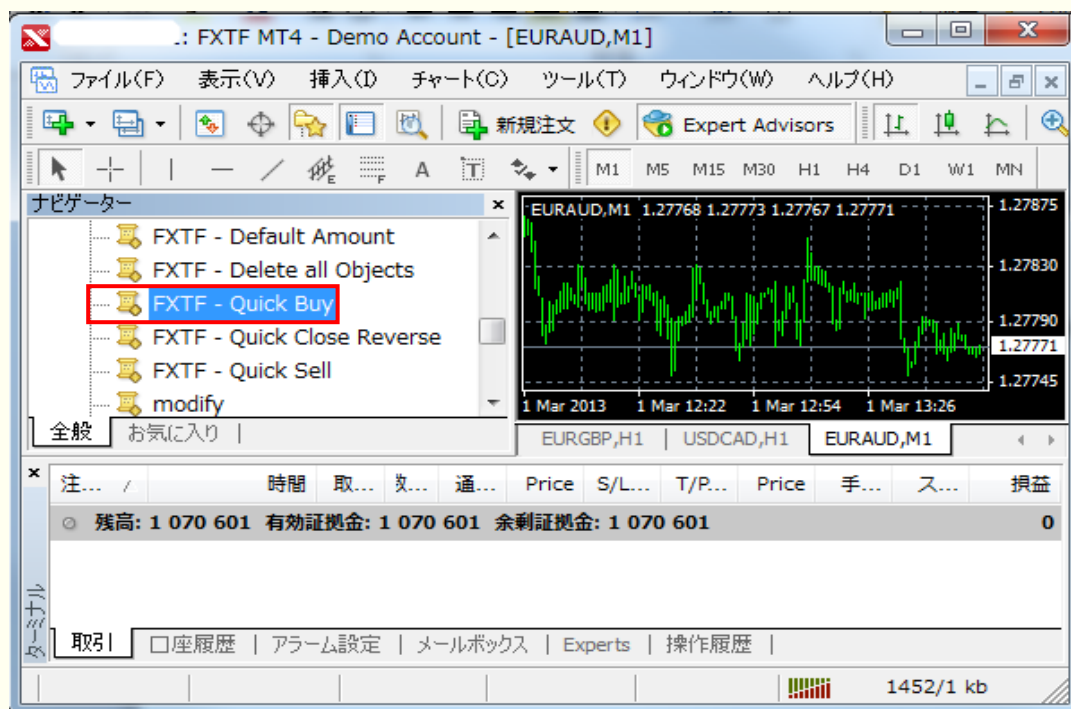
: FXTF MT4 - Demo Account - [EURAUD,M1]

ファイル(F) 表示(V) 挿入(I) チャート(C) ツール(T) ウィンドウ(W) ヘルプ(H)

新規注文 Expert Advisors

M1 M5 M15 M30 H1 H4 D1 W1 MN

ナビゲーター

FXTF - Default Amount
FXTF - Delete all Objects
FXTF - Quick Buy
FXTF - Quick Close Reverse
FXTF - Quick Sell
modify

全般 | お気に入り |

EURAUD,M1 1.27768 1.27773 1.27767 1.27771

1.27875
1.27830
1.27790
1.27771
1.27745

1 Mar 2013 1 Mar 12:22 1 Mar 12:54 1 Mar 13:26

EURGBP,H1 | USDCAD,H1 | EURAUD,M1

| 注... / | 時間 | 取... | 数... | 通... | Price | S/L... | T/P... | Price | 手... | ス... | 損益 |
|---|---|---|---|---|---|---|---|---|---|---|---|
| 残高: 1 070 601 有効証拠金: 1 070 601 余剰証拠金: 1 070 601 | | | | | | | | | | | 0 |

ターミナル

取引 | 口座履歴 | アラーム設定 | メールボックス | Experts | 操作履歴 |

1452/1 kb